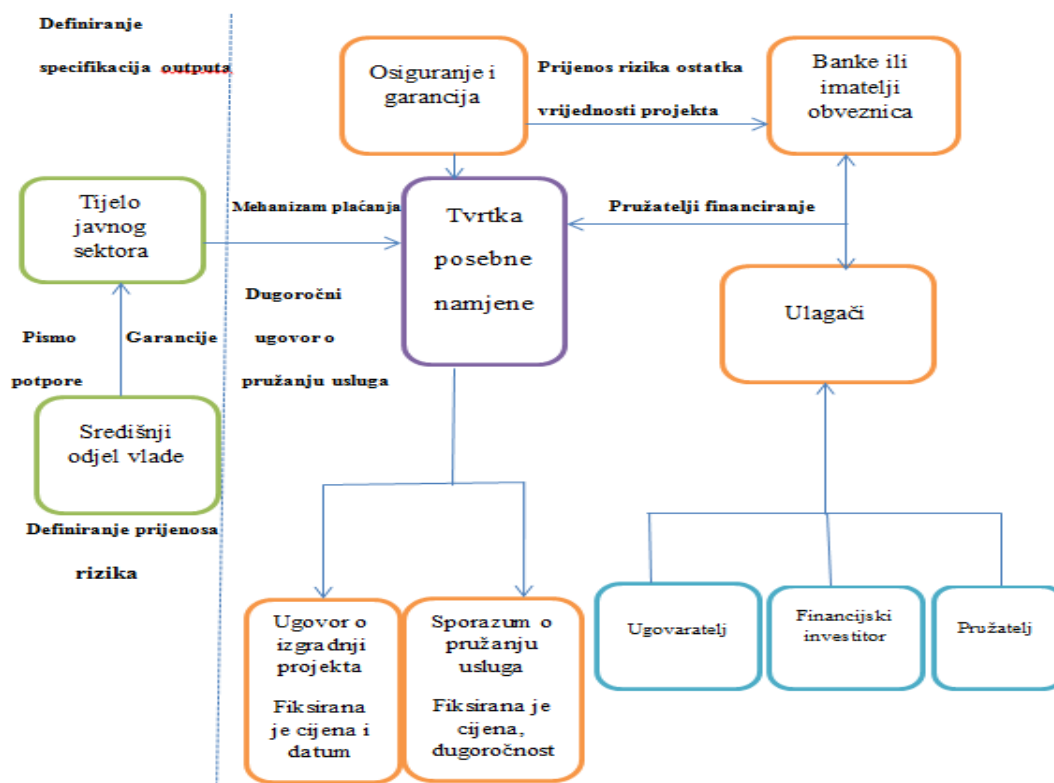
Definiranje

specifikacija outputa

Osiguranje i garancija

Prijenos rizika ostatka vrijednosti projekta

Banke ili imatelji obveznica

Tijelo javnog sektora

Mehanizam plaćanja

Tvrtka posebne namjene

Pružatelji financiranje

Dugoročni ugovor o pružanju usluga

Ulagači

Pismo potpore

Garancije

Središnji odjel vlade

Definiranje prijenosa rizika

Ugovor o izgradnji projekta

Fiksirana je cijena i datum

Sporazum o pružanju usluga

Fiksirana je cijena, dugoročnost

Ugovaratelj

Financijski investitor

Pružatelj